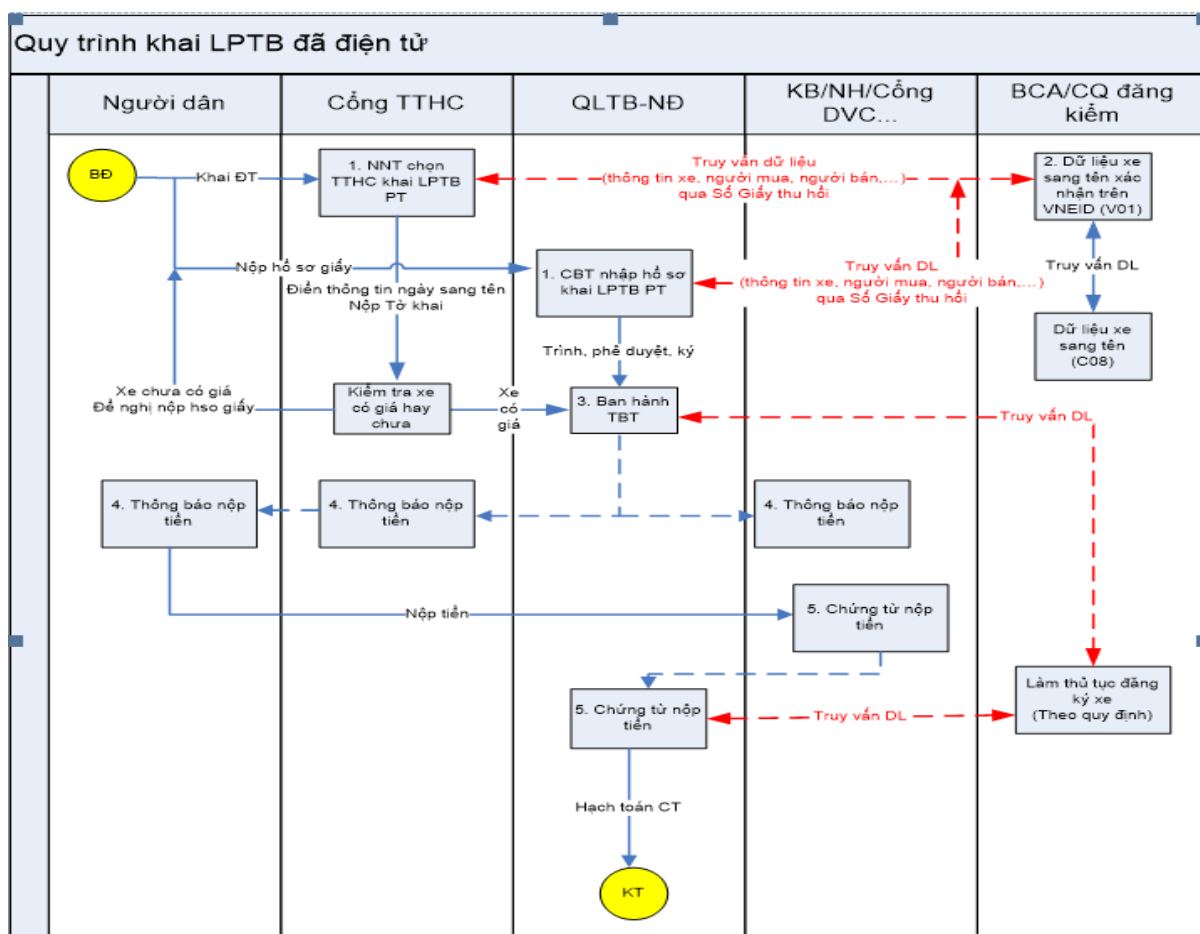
Quy trình khai LPTB đã điện tử

Người dân

Cổng TTHC

QLTB-NĐ

KB/NH/Cổng DVC...

BCA/CQ đăng kiểm

BĐ

Khai ĐT

1. NNT chọn TTHC khai LPTB PT

Truy vấn dữ liệu (thông tin xe, người mua, người bán,...) qua Số Giấy thu hồi

2. Dữ liệu xe sang tên xác nhận trên VNEID (V01)

Nộp hồ sơ giấy

1. CBT nhập hồ sơ khai LPTB PT

Truy vấn DL (thông tin xe, người mua, người bán,...) qua Số Giấy thu hồi

Truy vấn DL

Điền thông tin ngày sang tên Nộp Tờ khai

Dữ liệu xe sang tên (C08)

Trình, phê duyệt, ký

Xe chưa có giá Đề nghị nộp hso giấy

Kiểm tra xe có giá hay chưa

Xe có giá

3. Ban hành TBT

Truy vấn DL

4. Thông báo nộp tiền

4. Thông báo nộp tiền

4. Thông báo nộp tiền

Nộp tiền

5. Chứng từ nộp tiền

Làm thủ tục đăng ký xe (Theo quy định)

5. Chứng từ nộp tiền

Truy vấn DL

Hạch toán CT

KT